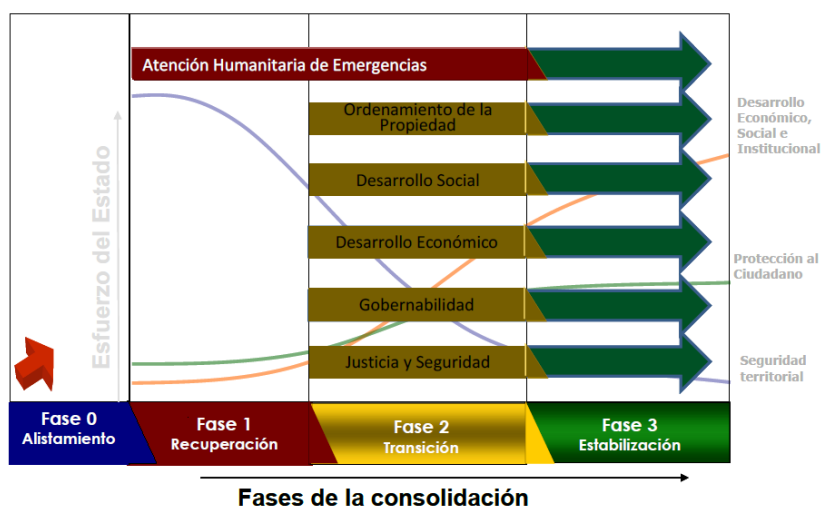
Atención Humanitaria de Emergencias

Ordenamiento de la Propiedad

Desarrollo Social

Desarrollo Económico

Gobernabilidad

Justicia y Seguridad

Esfuerzo del Estado

Desarrollo Económico, Social e Institucional

Protección al Ciudadano

Seguridad territorial

Fase 0
Alistamiento

Fase 1
Recuperación

Fase 2
Transición

Fase 3
Estabilización

Fases de la consolidación